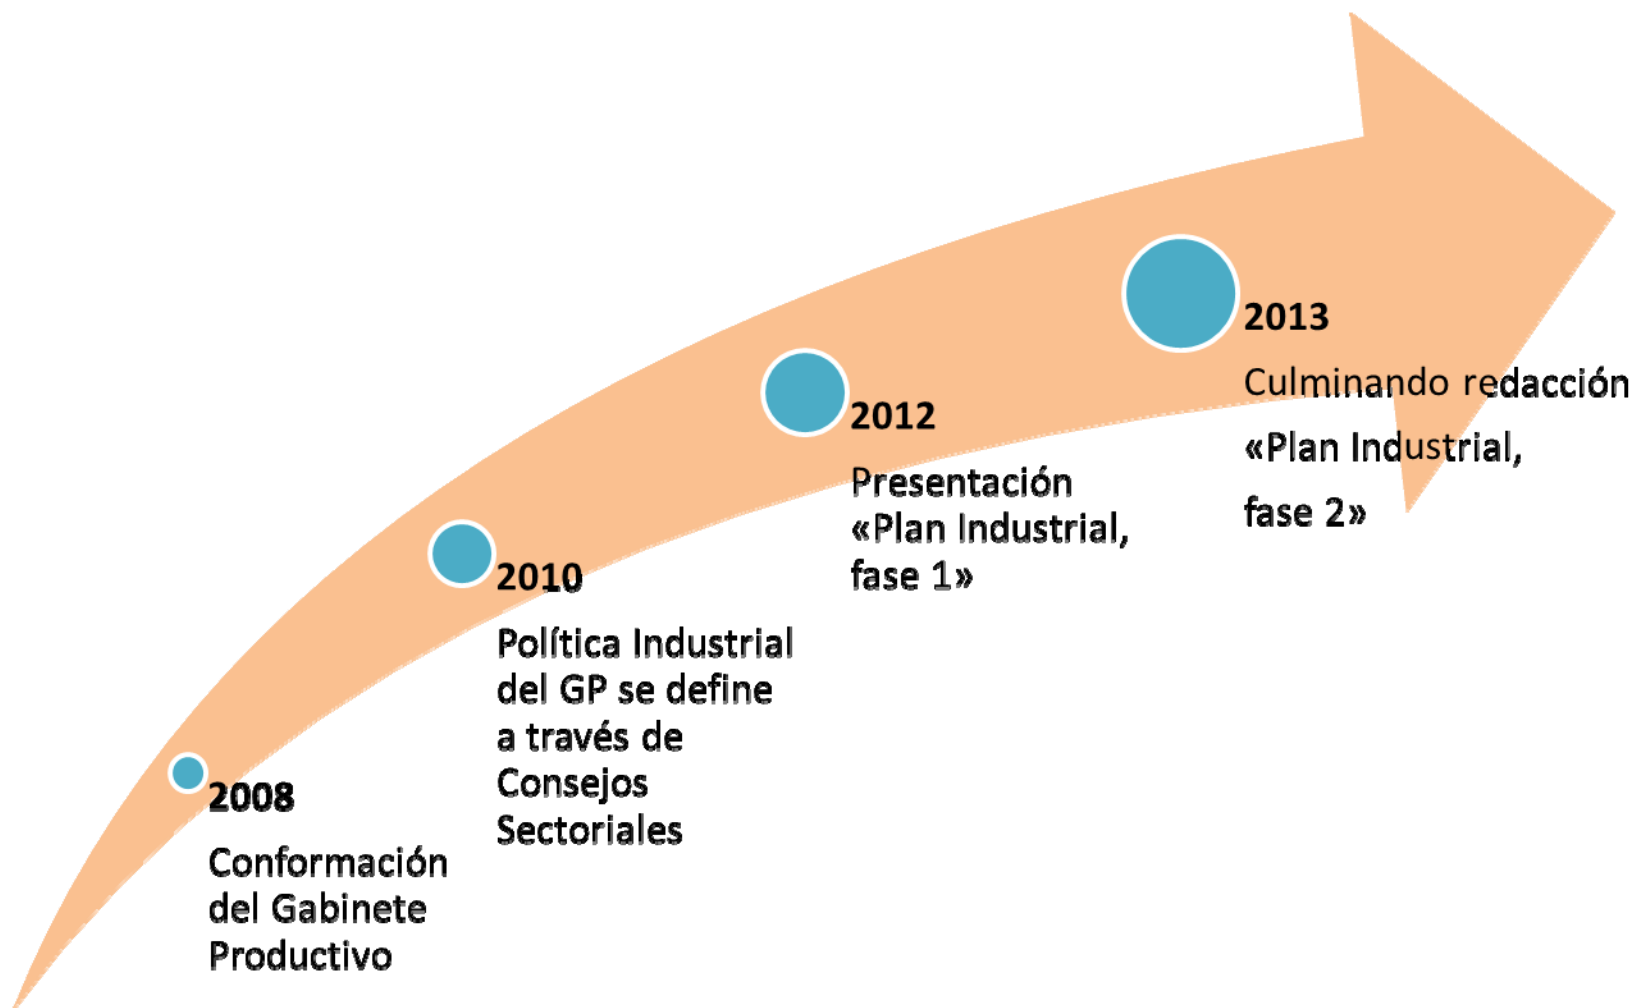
2008
Conformación del Gabinete Productivo

2010
Política Industrial del GP se define a través de Consejos Sectoriales

2012
Presentación «Plan Industrial, fase 1»

2013
Culminando redacción «Plan Industrial, fase 2»